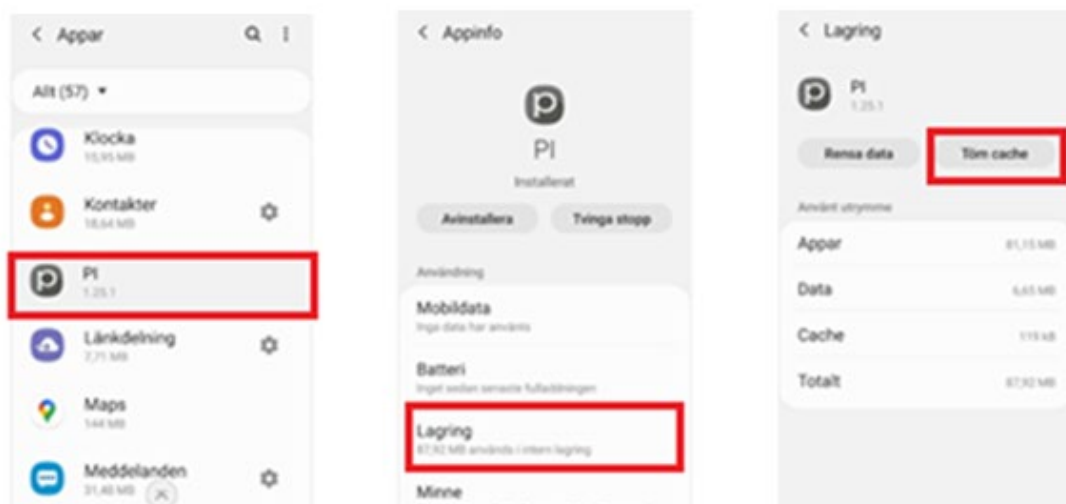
< Appar

Allt (57) ▾

Klocka
15,95 MB

Kontakter
18,64 MB

PI
1.25.1

Länkdelning
7,71 MB

Maps
144 MB

Meddelanden
31,40 MB

< Appinfo

PI
Installerat

Avinstallera

Tvinga stopp

Användning

Mobildata
Inga data har använts

Batteri
Inget sedan senaste fulladdningen

Lagring
87,92 MB används i intern lagring

Minne

< Lagring

PI
1.25.1

Rensa data

Töm cache

Använt utrymme

Appar
81,15 MB

Data
6,65 MB

Cache
119 kB

Totalt
87,92 MB